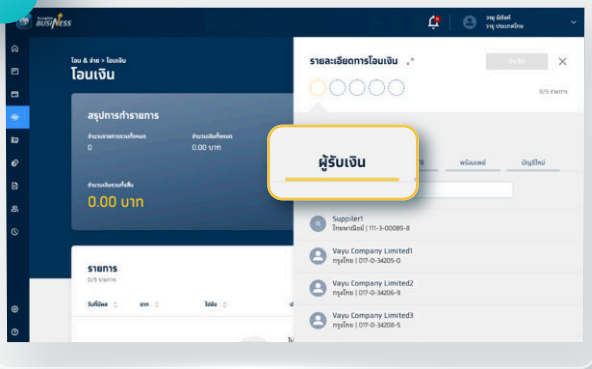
BUSINESS

โอน & จ่าย > โอนเงิน
โอนเงิน

สรุปการทำรายการ
จำนวนรายการรวมทั้งหมด
0
จำนวนเงินทั้งหมด
0.00 บาท

จำนวนเงินรวมทั้งสิ้น
0.00 บาท

รายการ
0/5 รายการ

รายละเอียดการโอนเงิน

0/5 รายการ

ผู้รับเงิน

พร้อมเพย์
บัญชีใหม่

Supplier1
ไทยพาณิชย์ | 111-3-00085-8

Vayu Company Limited1
กรุงไทย | 017-0-34205-0

Vayu Company Limited2
กรุงไทย | 017-0-34206-9

Vayu Company Limited3
กรุงไทย | 017-0-34208-5